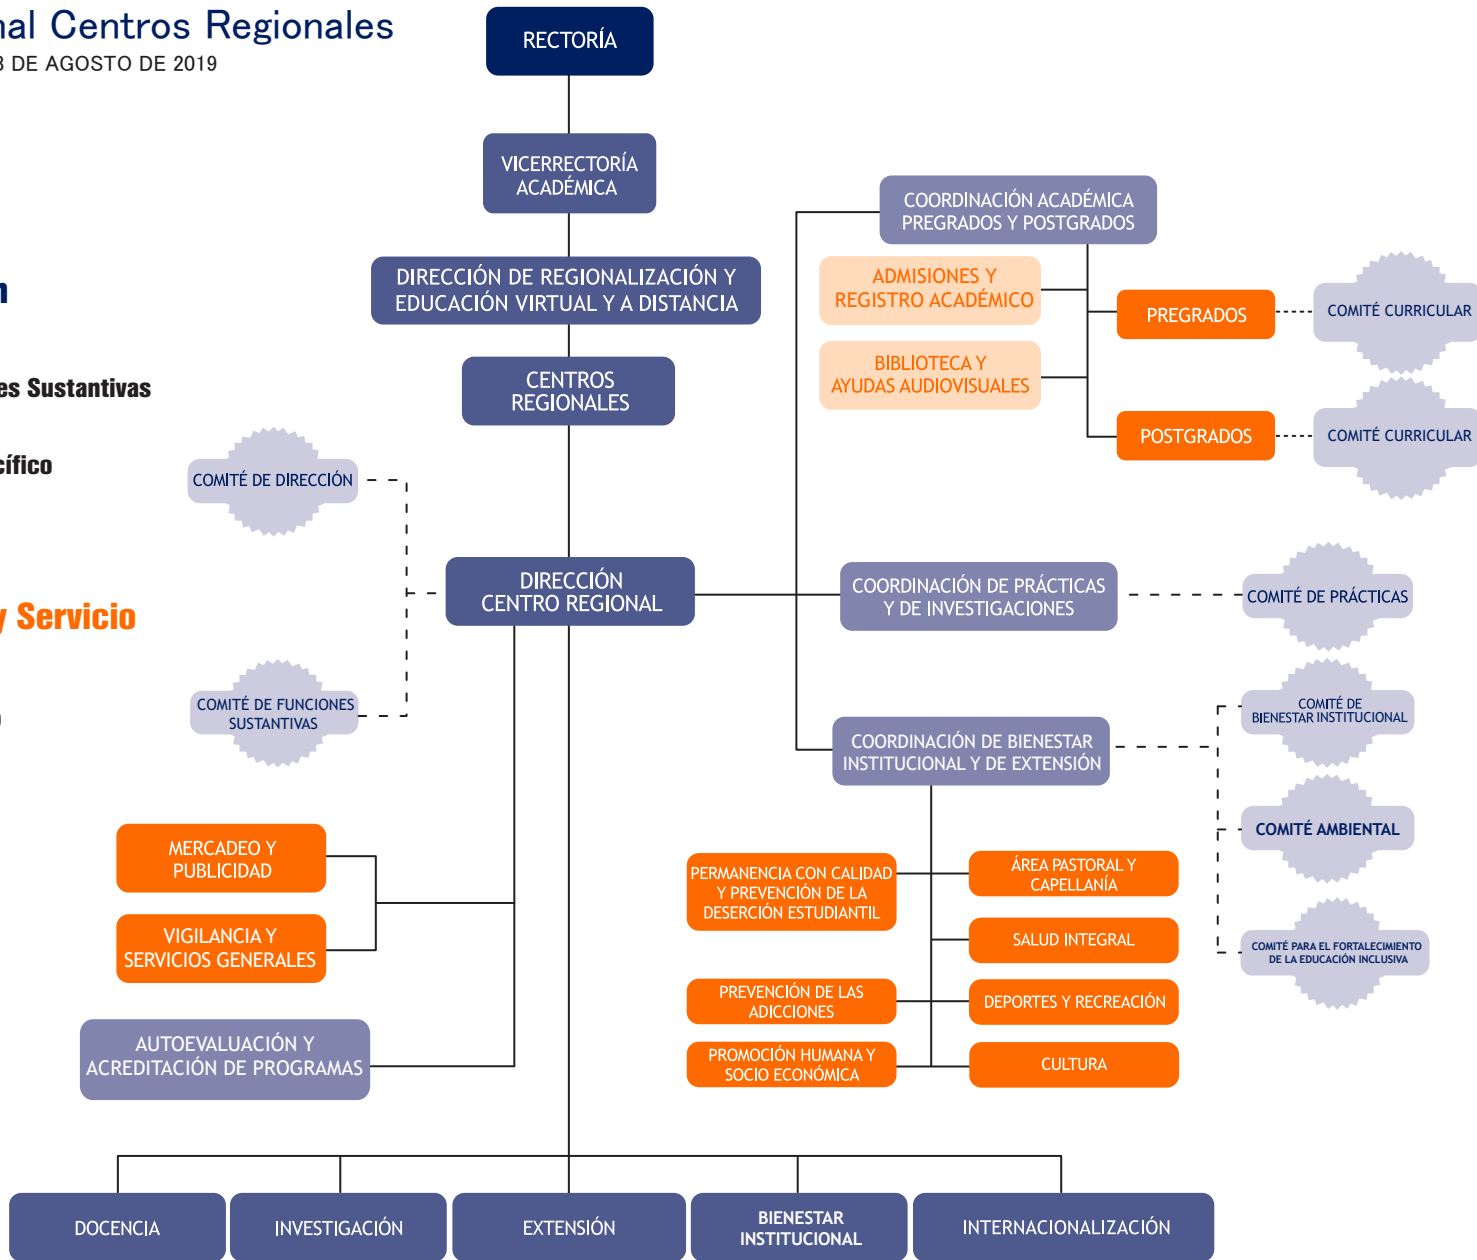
nal Centros Regionales
3 DE AGOSTO DE 2019

n

es Sustantivas

cífico

y Servicio

RECTORÍA

VICERRECTORÍA ACADÉMICA

DIRECCIÓN DE REGIONALIZACIÓN Y EDUCACIÓN VIRTUAL Y A DISTANCIA

CENTROS REGIONALES

COMITÉ DE DIRECCIÓN

DIRECCIÓN CENTRO REGIONAL

COMITÉ DE FUNCIONES SUSTANTIVAS

COORDINACIÓN ACADÉMICA PREGRADOS Y POSTGRADOS

ADMISIONES Y REGISTRO ACADÉMICO

BIBLIOTECA Y AYUDAS AUDIOVISUALES

PREGRADOS

COMITÉ CURRICULAR

POSTGRADOS

COMITÉ CURRICULAR

COORDINACIÓN DE PRÁCTICAS Y DE INVESTIGACIONES

COMITÉ DE PRÁCTICAS

COORDINACIÓN DE BIENESTAR INSTITUCIONAL Y DE EXTENSIÓN

COMITÉ DE BIENESTAR INSTITUCIONAL

COMITÉ AMBIENTAL

COMITÉ PARA EL FORTALECIMIENTO DE LA EDUCACIÓN INCLUSIVA

MERCADEO Y PUBLICIDAD

VIGILANCIA Y SERVICIOS GENERALES

AUTOEVALUACIÓN Y ACREDITACIÓN DE PROGRAMAS

PERMANENCIA CON CALIDAD Y PREVENCIÓN DE LA DESERCIÓN ESTUDIANTIL

PREVENCIÓN DE LAS ADICCIONES

PROMOCIÓN HUMANA Y SOCIO ECONÓMICA

ÁREA PASTORAL Y CAPELLANÍA

SALUD INTEGRAL

DEPORTES Y RECREACIÓN

CULTURA

DOCENCIA

INVESTIGACIÓN

EXTENSIÓN

BIENESTAR INSTITUCIONAL

INTERNACIONALIZACIÓN